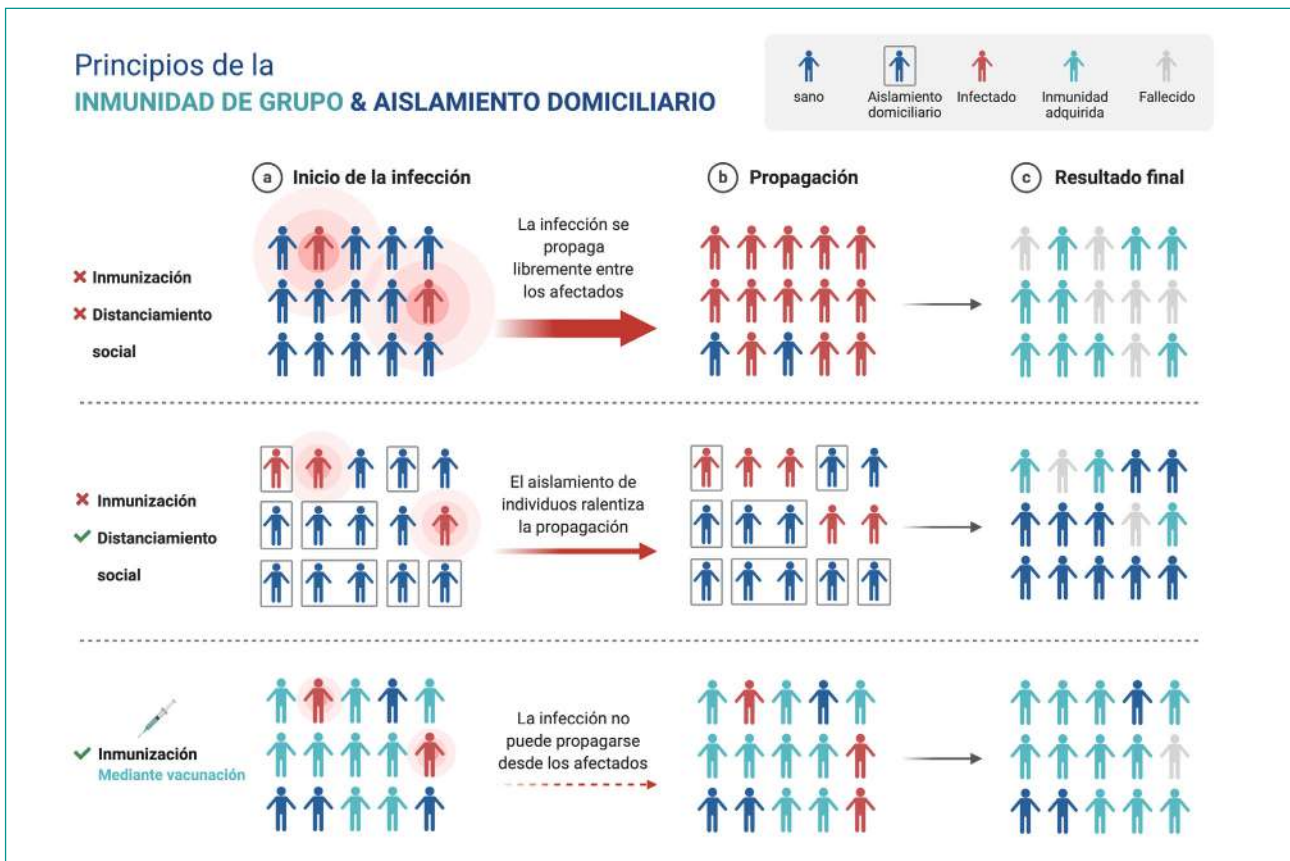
Principios de la
INMUNIDAD DE GRUPO & AISLAMIENTO DOMICILIARIO

sano
Aislamiento domiciliario
Infectado
Inmunidad adquirida
Fallecido

a Inicio de la infección
b Propagación
c Resultado final

✕ Inmunización
✕ Distanciamiento social

La infección se propaga libremente entre los afectados

✕ Inmunización
✓ Distanciamiento social

El aislamiento de individuos ralentiza la propagación

✓ Inmunización
Mediante vacunación

La infección no puede propagarse desde los afectados